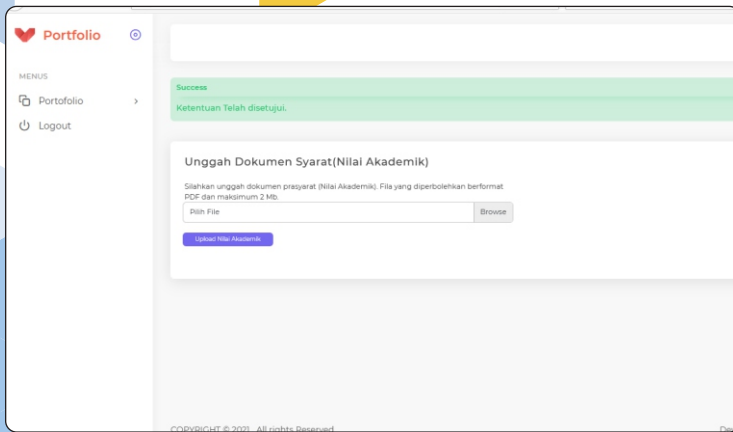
Portfolio

MENUS

Portofolio

Logout

Success

Ketentuan Telah disetujui.

Unggah Dokumen Syarat(Nilai Akademik)

Silahkan unggah dokumen prasyarat (Nilai Akademik). Fila yang diperbolehkan berformat PDF dan maksimum 2 Mb.

Pilih File

Browse

Upload Nilai Akademik

COPYRIGHT © 2021. All rights Reserved

De